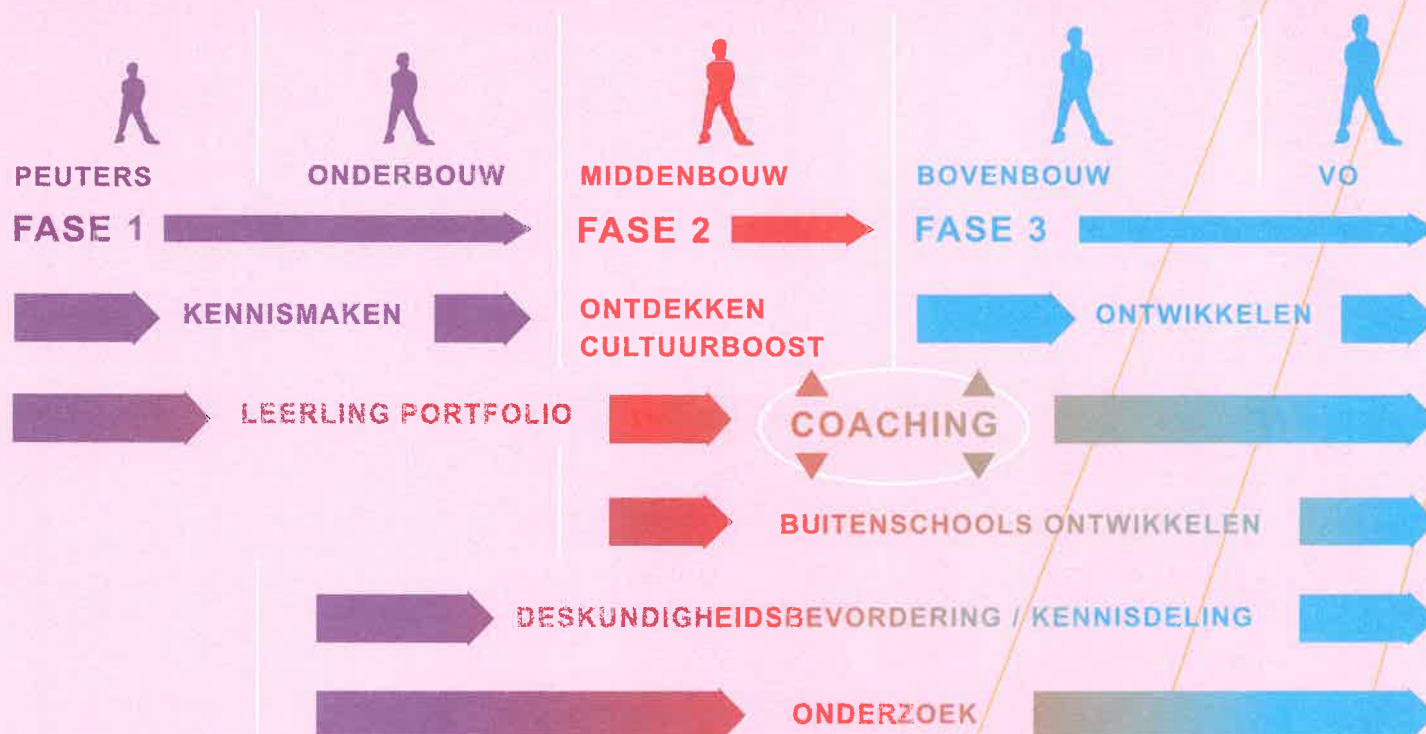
PEUTERS ONDERBOUW MIDDENBOUW BOVENBOUW VO

FASE 1 FASE 2 FASE 3

KENNISMAKEN

ONTDEKKEN
CULTUURBOOST

ONTWIKKELEN

LEERLING PORTFOLIO

COACHING

BUITENSCHOOLS ONTWIKKELEN

DESKUNDIGHEIDSBEVORDERING / KENNISDELING

ONDERZOEK